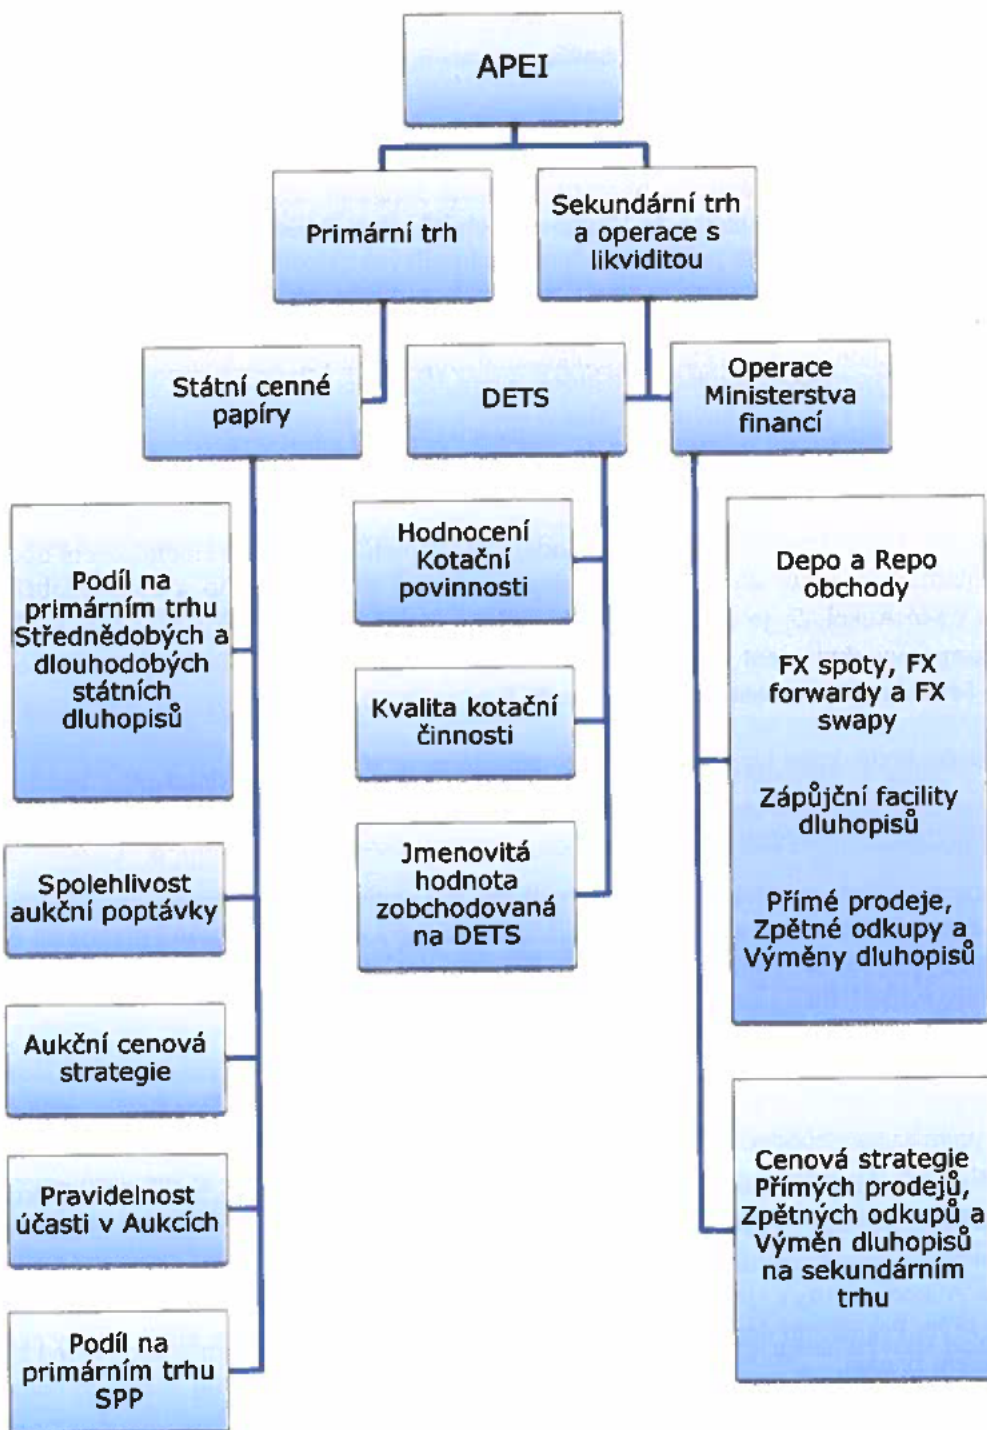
APEI

Primární trh

Sekundární trh a operace s likviditou

Státní cenné papíry

DETS

Operace Ministerstva financí

Podíl na primárním trhu Střednědobých a dlouhodobých státních dluhopisů

Spolehlivost aukční poptávky

Aukční cenová strategie

Pravidelnost účasti v Aukcích

Podíl na primárním trhu SPP

Hodnocení Kotační povinnosti

Kvalita kotační činnosti

Jmenovitá hodnota zobchodovaná na DETS

Depo a Repo obchody

FX spoty, FX forwardy a FX swapy

Zápůjční facility dluhopisů

Přímé prodeje, Zpětné odkupy a Výměny dluhopisů

Cenová strategie Přímých prodejů, Zpětných odkupů a Výměn dluhopisů na sekundárním trhu